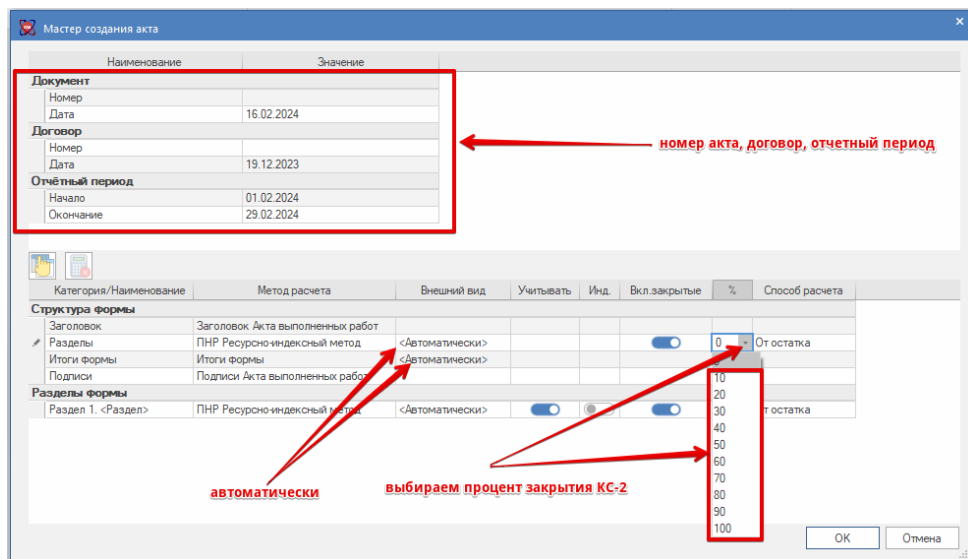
Мастер создания акта

| Наименование | Значение |
|---|---|
| Документ | |
| Номер | |
| Дата | 16.02.2024 |
| Договор | |
| Номер | |
| Дата | 19.12.2023 |
| Отчётный период | |
| Начало | 01.02.2024 |
| Окончание | 29.02.2024 |

номер акта, договор, отчетный период

| Категория/Наименование | Метод расчета | Внешний вид | Учитывать | Инд. | Вкл.закрытые | % | Способ расчета |
|---|---|---|---|---|---|---|---|
| Структура формы | | | | | | | |
| Заголовок | Заголовок Акта выполненных работ | | | | | | |
| Разделы | ПНР Ресурсно-индексный метод | <Автоматически> | | | | 0 | От остатка |
| Итоги формы | Итоги формы | <Автоматически> | | | | | |
| Подписи | Подписи Акта выполненных работ | | | | | | |
| Разделы формы | | | | | | | |
| Раздел 1. <Раздел> | ПНР Ресурсно-индексный метод | <Автоматически> | | | | | от остатка |

0
10
20
30
40
50
60
70
80
90
100

автоматически

выбираем процент закрытия КС-2

OK
Отмена